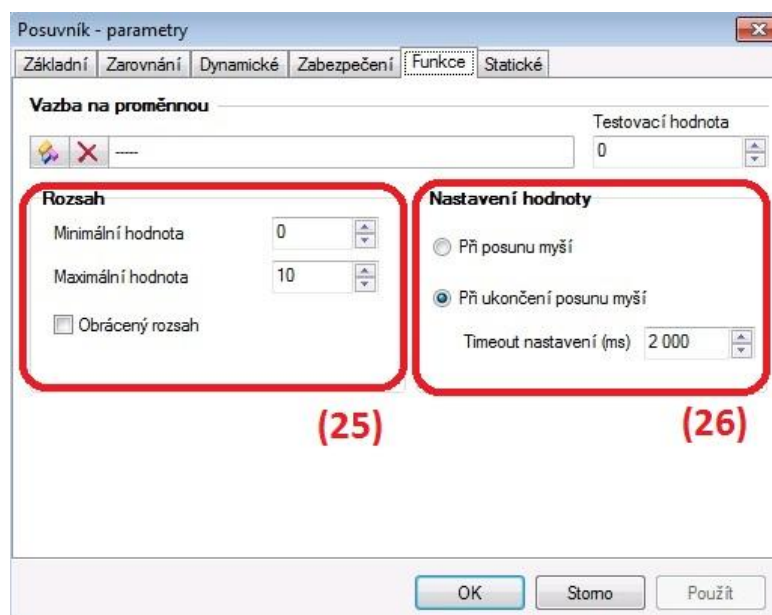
Posuvník - parametry

Základní | Zarovnání | Dynamické | Zabezpečení | Funkce | Statické

Vazba na proměnnou

Testovací hodnota

----

0

Rozsah

Minimální hodnota 0

Maximální hodnota 10

Obrácený rozsah

Nastavení hodnoty

Při posunu myší

Při ukončení posunu myší

Timeout nastavení (ms) 2 000

(25)

(26)

OK Storno Použít